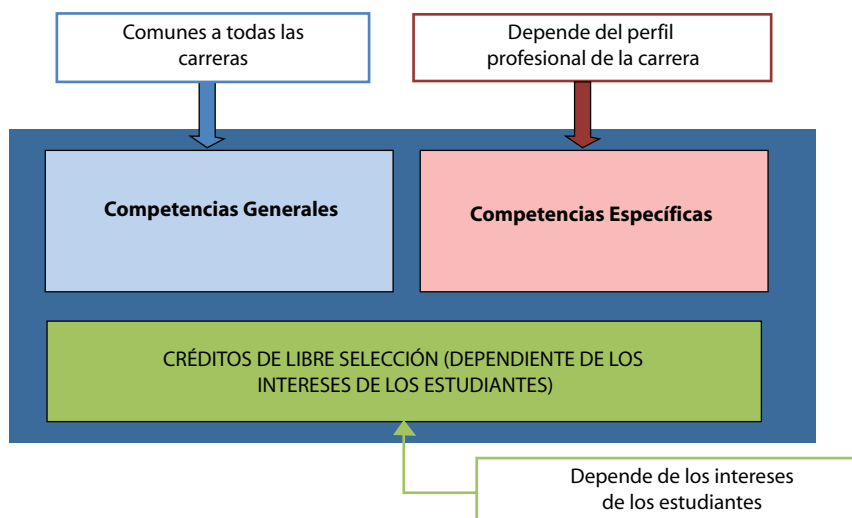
Comunes a todas las carreras

Depende del perfil profesional de la carrera

**Competencias Generales**

**Competencias Específicas**

CRÉDITOS DE LIBRE SELECCIÓN (DEPENDIENTE DE LOS INTERESES DE LOS ESTUDIANTES)

Depende de los intereses de los estudiantes